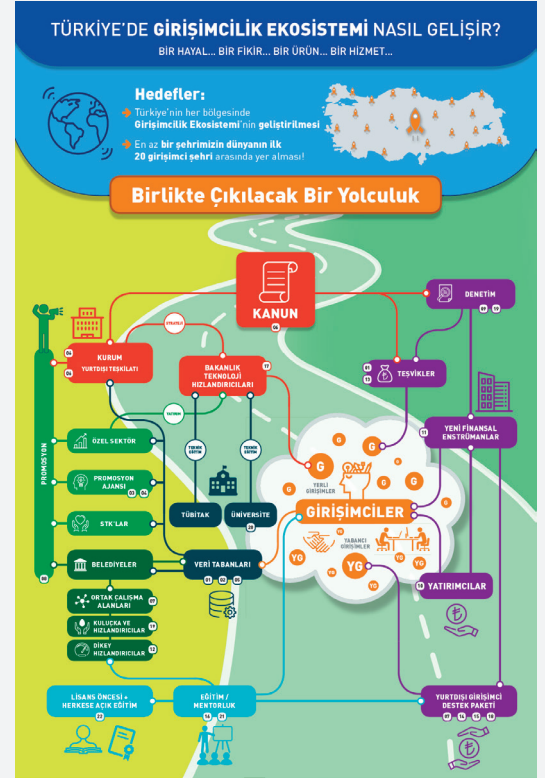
TÜRKİYE'DE GİRİŞİMCİLİK EKOSİSTEMİ NASIL GELİŞİR?

BİR HAYAL... BİR FİKİR... BİR ÜRÜN... BİR HİZMET...

Hedefler:

Türkiye'nin her bölgesinde Girişimcilik Ekosistemi'nin geliştirilmesi

En az bir şehrimizin dünyanın ilk 20 girişimci şehri arasında yer alması!

Birlikte Çıkılacak Bir Yolculuk

KANUN

DENETİM

STRATEJİ

KURUM YURTDIŞI TEŞKİLATI

BAKANLIK TEKNOLOJİ HIZLANDIRICILARI

TEŞVİKLER

PROMOSYON

ÖZEL SEKTÖR

TEKNİK EĞİTİM

TEKNİK EĞİTİM

YENİ FİNANSAL ENSTRÜMANLAR

PROMOSYON AJANSI

YERLİ GİRİŞİMLER

TÜBİTAK

ÜNİVERSİTE

STK'LAR

GİRİŞİMCİLER

YABANCI GİRİŞİMLER

BELEDİYELER

VERİ TABANLARI

YATIRIMCILAR

ORTAK ÇALIŞMA ALANLARI

KULUÇKA VE HIZLANDIRICILAR

DİKEY HIZLANDIRICILAR

LİSANS ÖNCESİ + HERKESE AÇIK EĞİTİM

EĞİTİM / MENTORLUK

YURTDIŞI GİRİŞİMCİ DESTEK PAKETİ